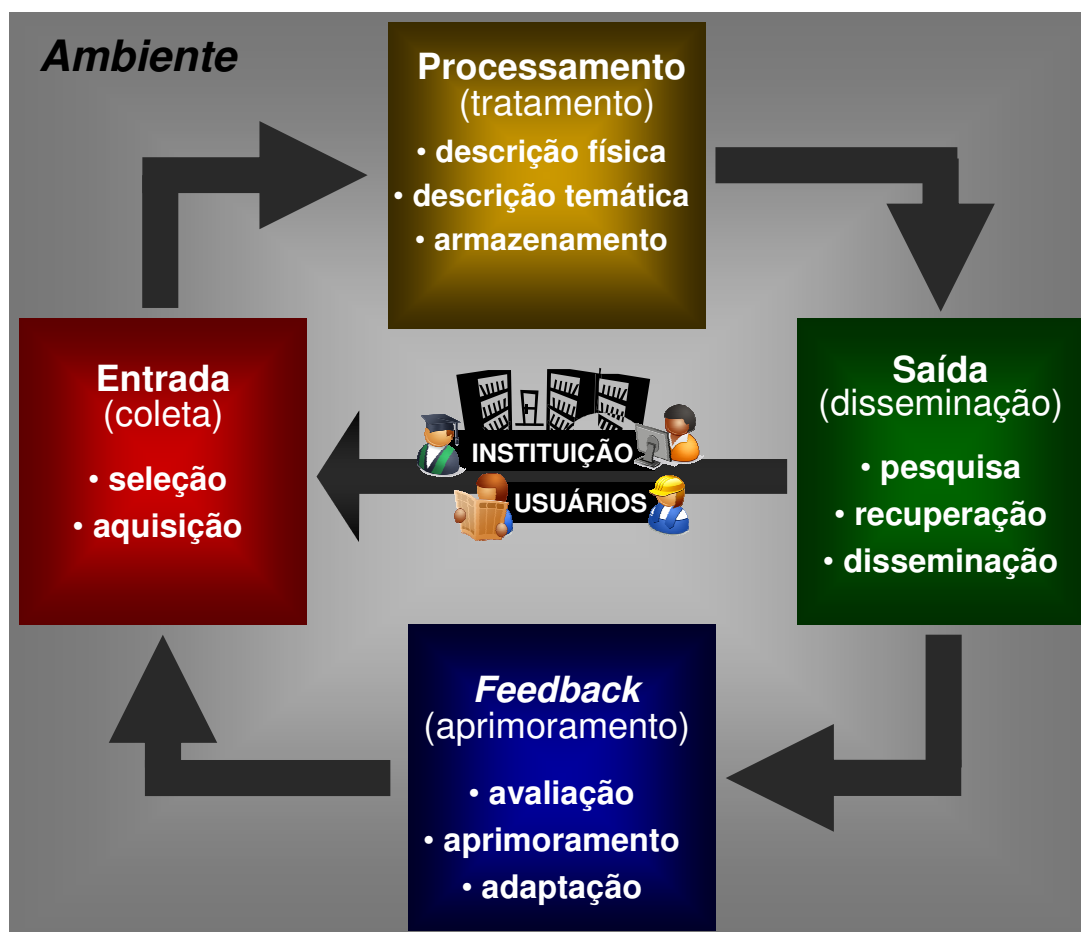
Ambiente

Processamento
(tratamento)
• descrição física
• descrição temática
• armazenamento

Entrada
(coleta)
• seleção
• aquisição

INSTITUIÇÃO
USUÁRIOS

Saída
(disseminação)
• pesquisa
• recuperação
• disseminação

Feedback
(aprimoramento)
• avaliação
• aprimoramento
• adaptação